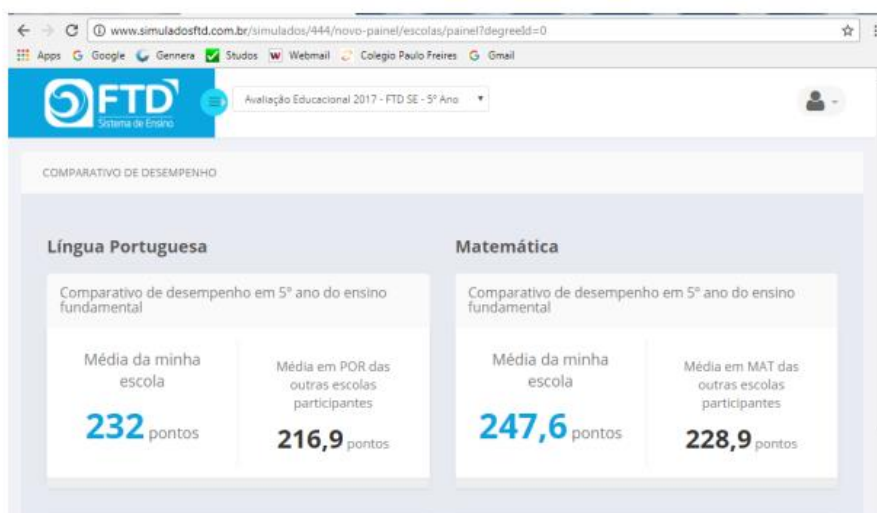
www.simuladosftd.com.br/simulados/444/novo-painel/escolas/painel?degreeId=0

Apps Google Gennera Studos Webmail Colegio Paulo Freires Gmail

FTD Sistema de Ensino

Avaliação Educacional 2017 - FTD SE - 5º Ano

COMPARATIVO DE DESEMPENHO

Língua Portuguesa

Comparativo de desempenho em 5º ano do ensino fundamental

Média da minha escola

232 pontos

Média em POR das outras escolas participantes

216,9 pontos

Matemática

Comparativo de desempenho em 5º ano do ensino fundamental

Média da minha escola

247,6 pontos

Média em MAT das outras escolas participantes

228,9 pontos